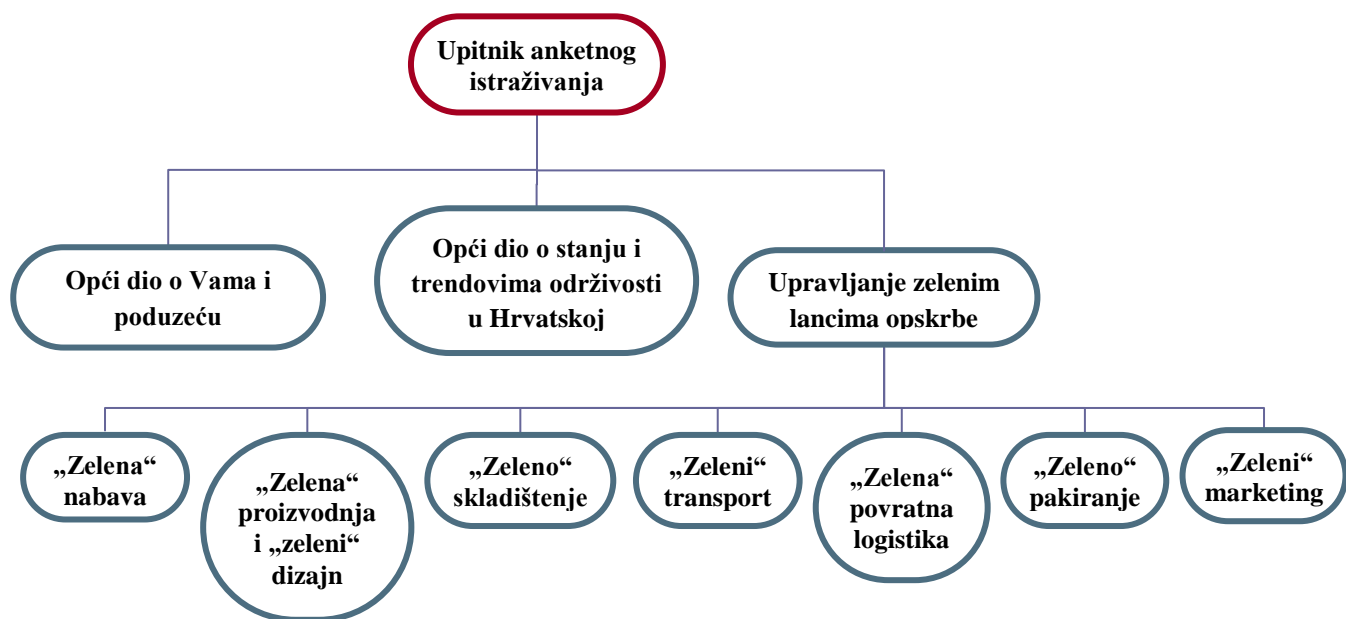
Upitnik anketnog istraživanja

Opći dio o Vama i poduzeću

Opći dio o stanju i trendovima održivosti u Hrvatskoj

Upravljanje zelenim lancima opskrbe

„Zelena“ nabava

„Zelena“ proizvodnja i „zeleni“ dizajn

„Zeleno“ skladištenje

„Zeleni“ transport

„Zelena“ povratna logistika

„Zeleno“ pakiranje

„Zeleni“ marketing